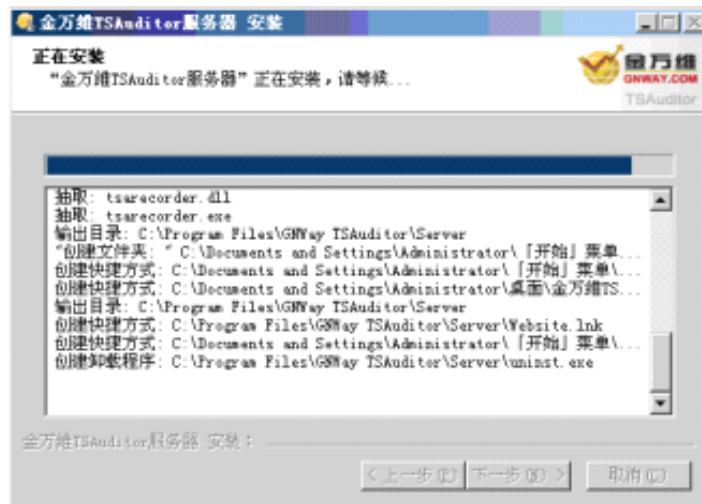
金万维TSAuditor服务器 安装

正在安装
"金万维TSAuditor服务器" 正在安装，请等候...

金万维
GNWAY.COM
TSAuditor

抽取: tsarecorder.dll
抽取: tsarecorder.exe
输出目录: C:\Program Files\GNWay TSAuditor\Server
"创建文件夹: " C:\Documents and Settings\Administrator\「开始」菜单...
创建快捷方式: C:\Documents and Settings\Administrator\「开始」菜单\...
创建快捷方式: C:\Documents and Settings\Administrator\桌面\金万维TS...
输出目录: C:\Program Files\GNWay TSAuditor\Server
创建快捷方式: C:\Program Files\GNWay TSAuditor\Server\Website.lnk
创建快捷方式: C:\Documents and Settings\Administrator\「开始」菜单\...
创建卸载程序: C:\Program Files\GNWay TSAuditor\Server\uninst.exe

金万维TSAuditor服务器 安装：

< 上一步(P)　下一步(N) >　取消(C)